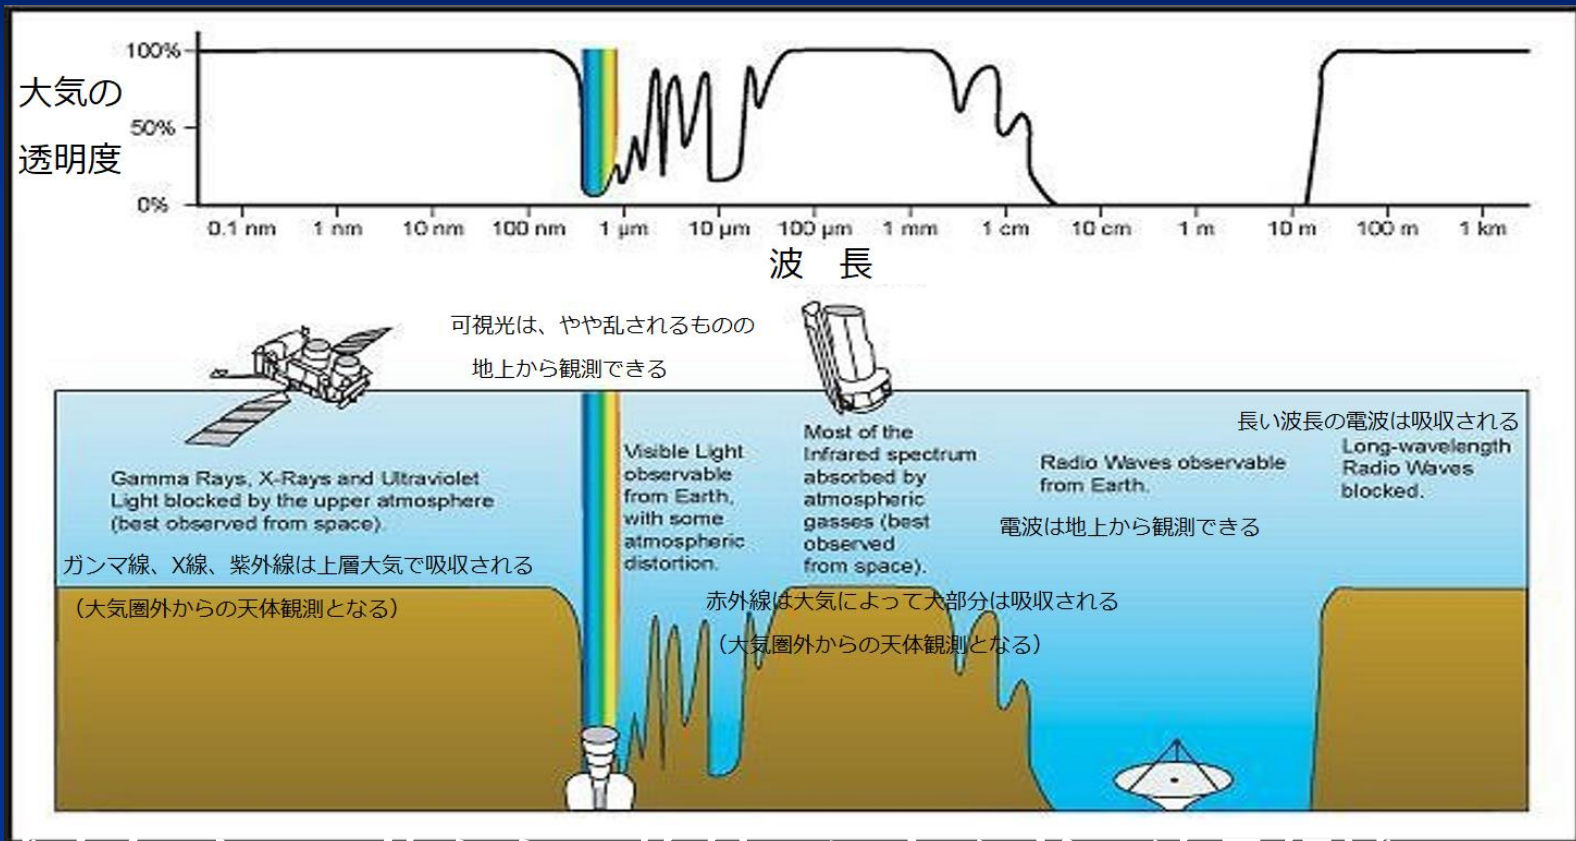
大気の
透明度

100%
50%
0%

0.1 nm 1 nm 10 nm 100 nm 1 μm 10 μm 100 μm 1 mm 1 cm 10 cm 1 m 10 m 100 m 1 km

波 長

可視光は、やや乱されるものの
地上から観測できる

Gamma Rays, X-Rays and Ultraviolet Light blocked by the upper atmosphere (best observed from space).

ガンマ線、X線、紫外線は上層大気で吸収される
（大気圏外からの天体観測となる）

Visible Light observable from Earth, with some atmospheric distortion.

Most of the Infrared spectrum absorbed by atmospheric gasses (best observed from space).

赤外線は大気によって大部分は吸収される
（大気圏外からの天体観測となる）

Radio Waves observable from Earth.

電波は地上から観測できる

長い波長の電波は吸収される
Long-wavelength Radio Waves blocked.